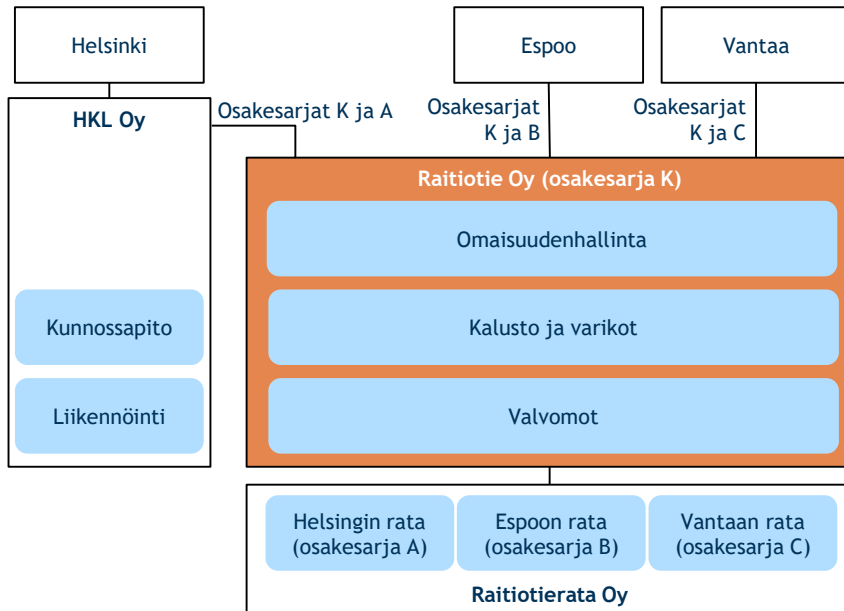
Helsinki

Espoo

Vantaa

HKL Oy

Osakesarjat K ja A

Osakesarjat K ja B

Osakesarjat K ja C

Raitiotie Oy (osakesarja K)

Omaisuudenhallinta

Kunnossapito

Kalusto ja varikot

Liikennöinti

Valvomot

Helsingin rata (osakesarja A)

Espoon rata (osakesarja B)

Vantaan rata (osakesarja C)

Raitiotierata Oy